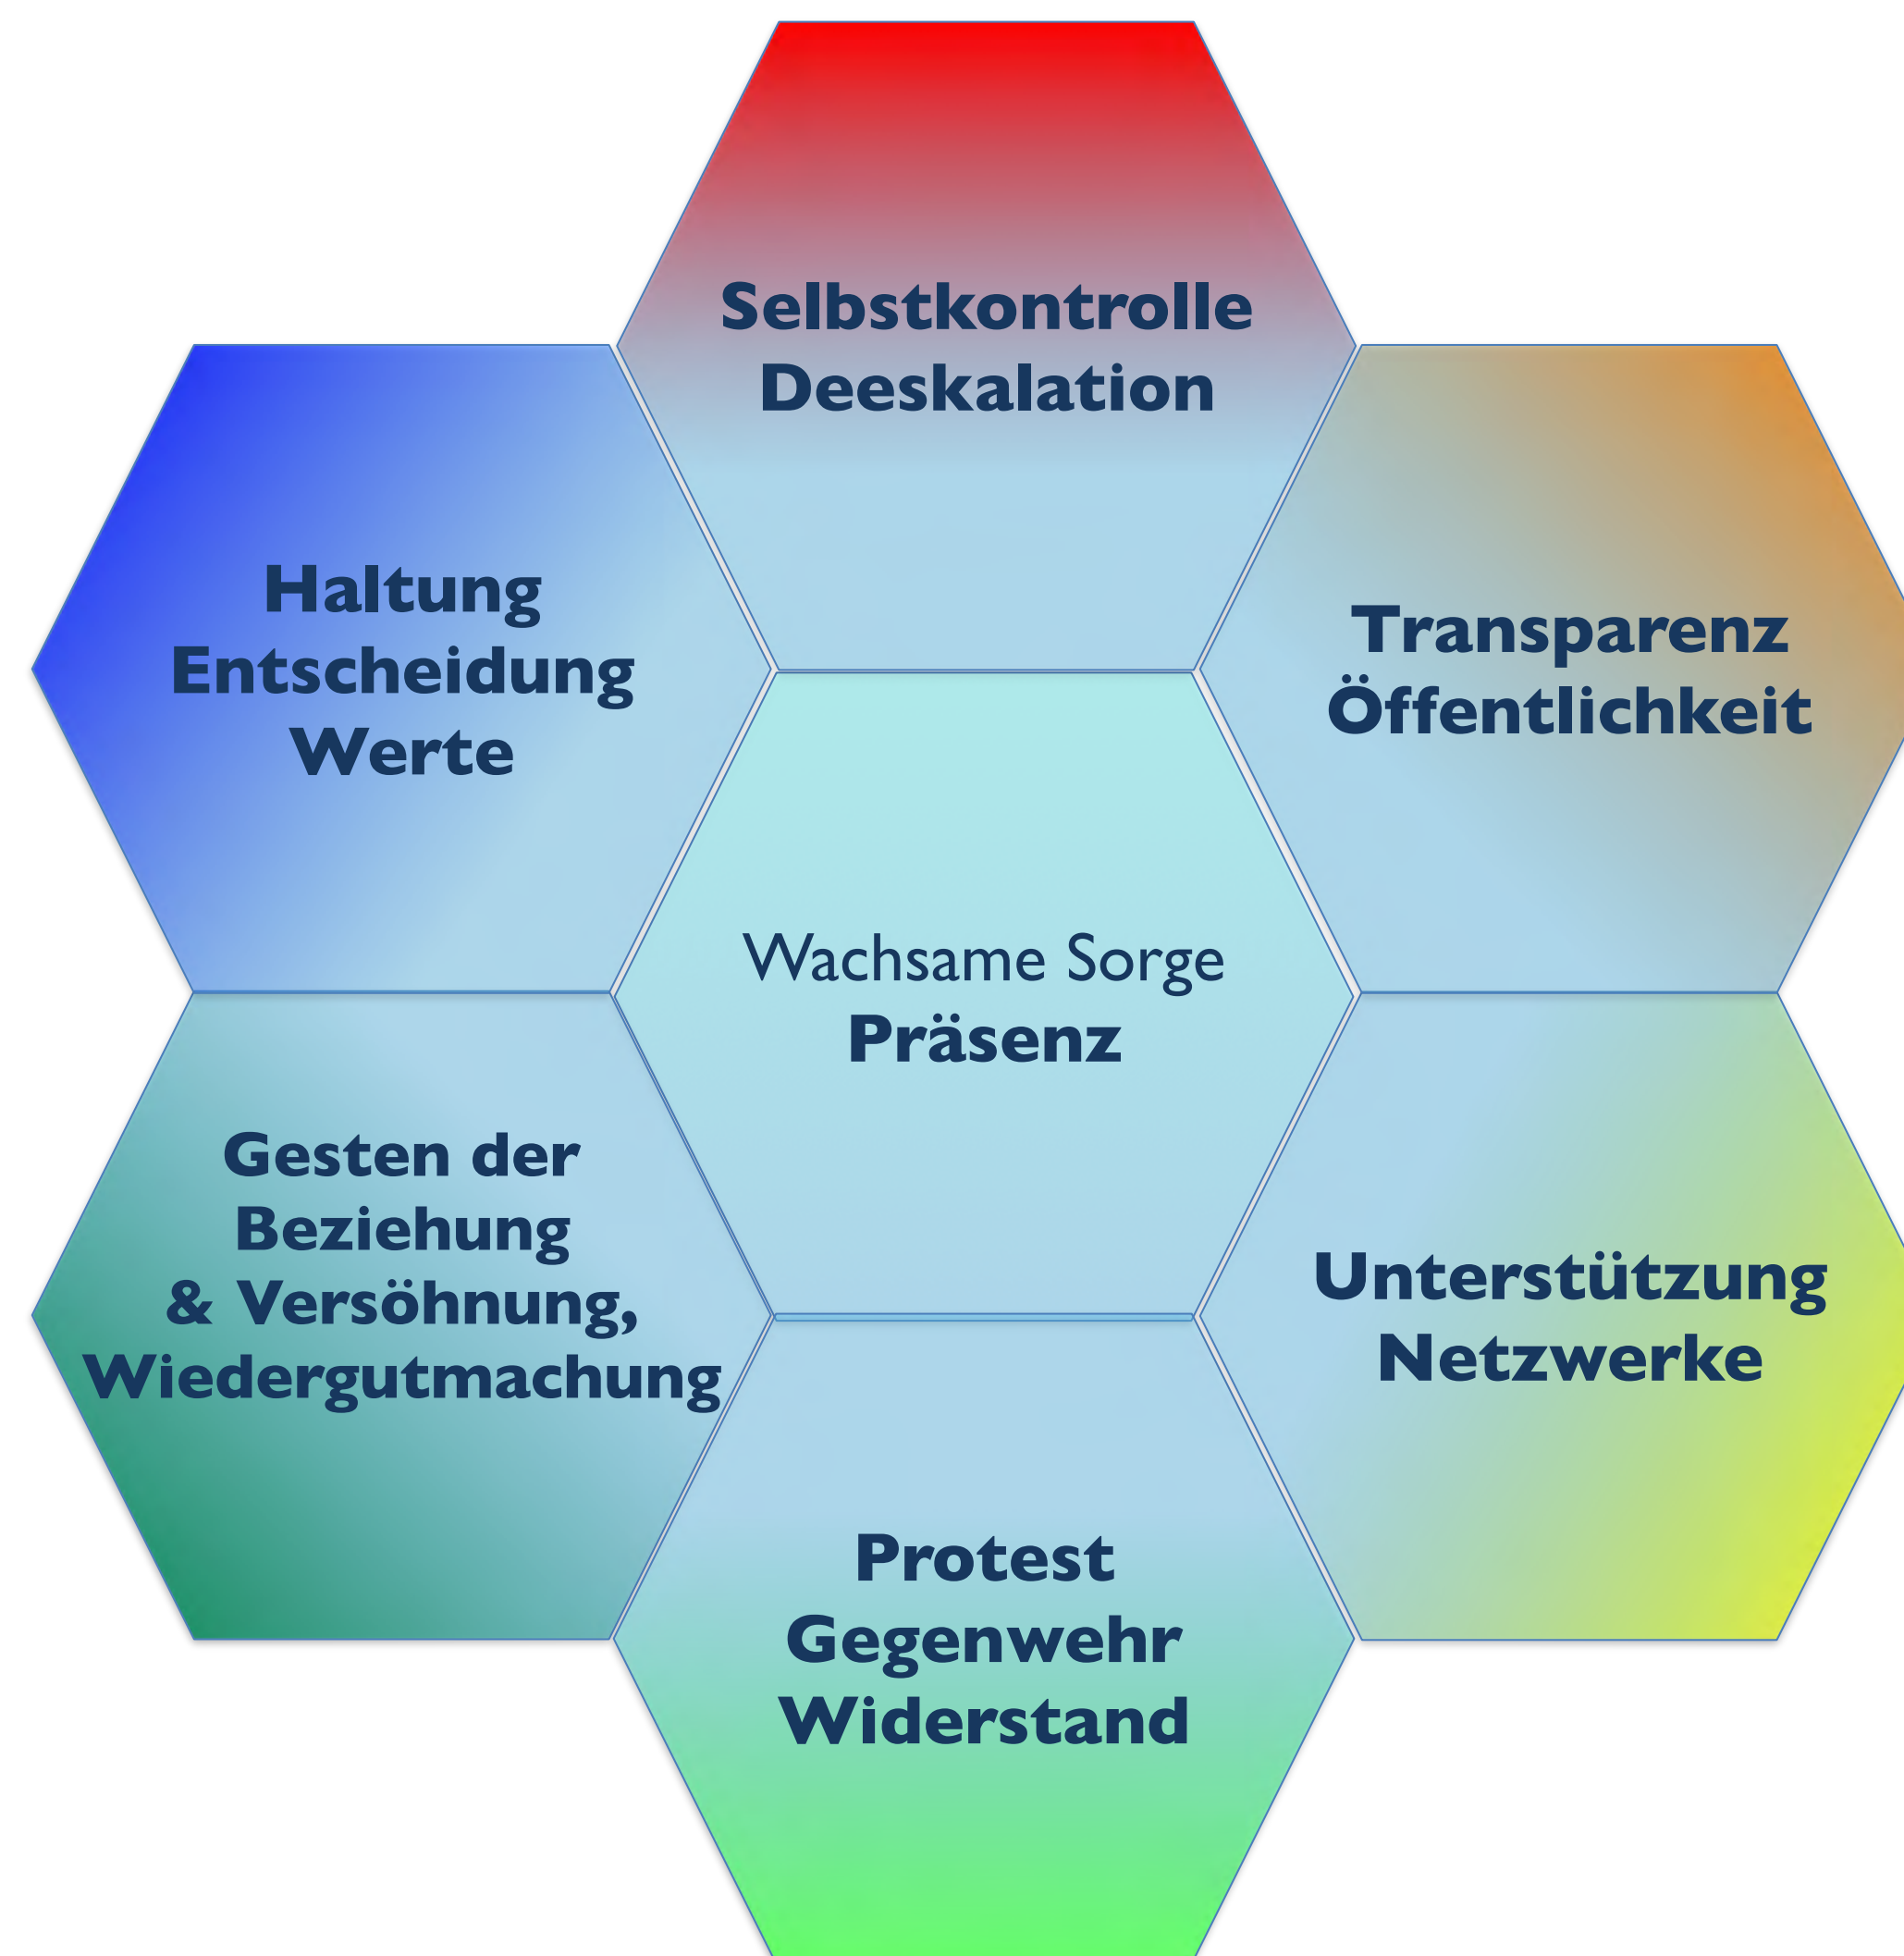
Selbstkontrolle
Deeskalation

Haltung
Entscheidung
Werte

Transparenz
Öffentlichkeit

Wachsame Sorge
Präsenz

Gesten der
Beziehung
& Versöhnung,
Wiedergutmachung

Unterstützung
Netzwerke

Protest
Gegenwehr
Widerstand